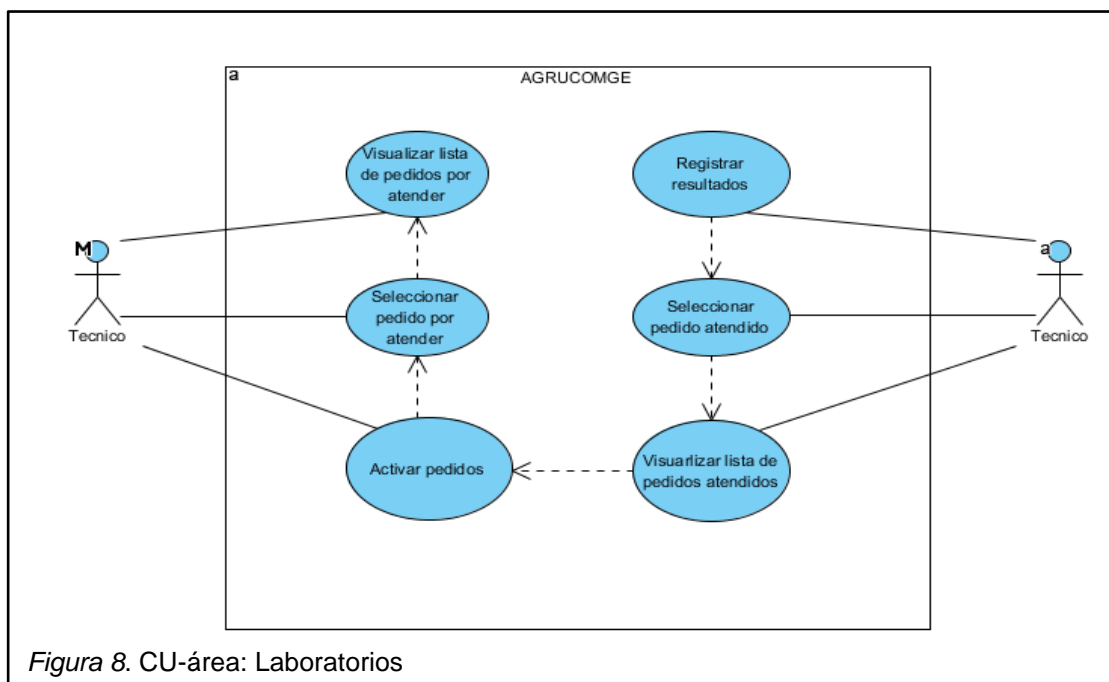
a

AGRUCOMGE

Visualizar lista de pedidos por atender

Registrar resultados

M

a

Tecnico

Seleccionar pedido por atender

Seleccionar pedido atendido

Tecnico

Activar pedidos

Visuarlizar lista de pedidos atendidos

*Figura 8*. CU-área: Laboratorios